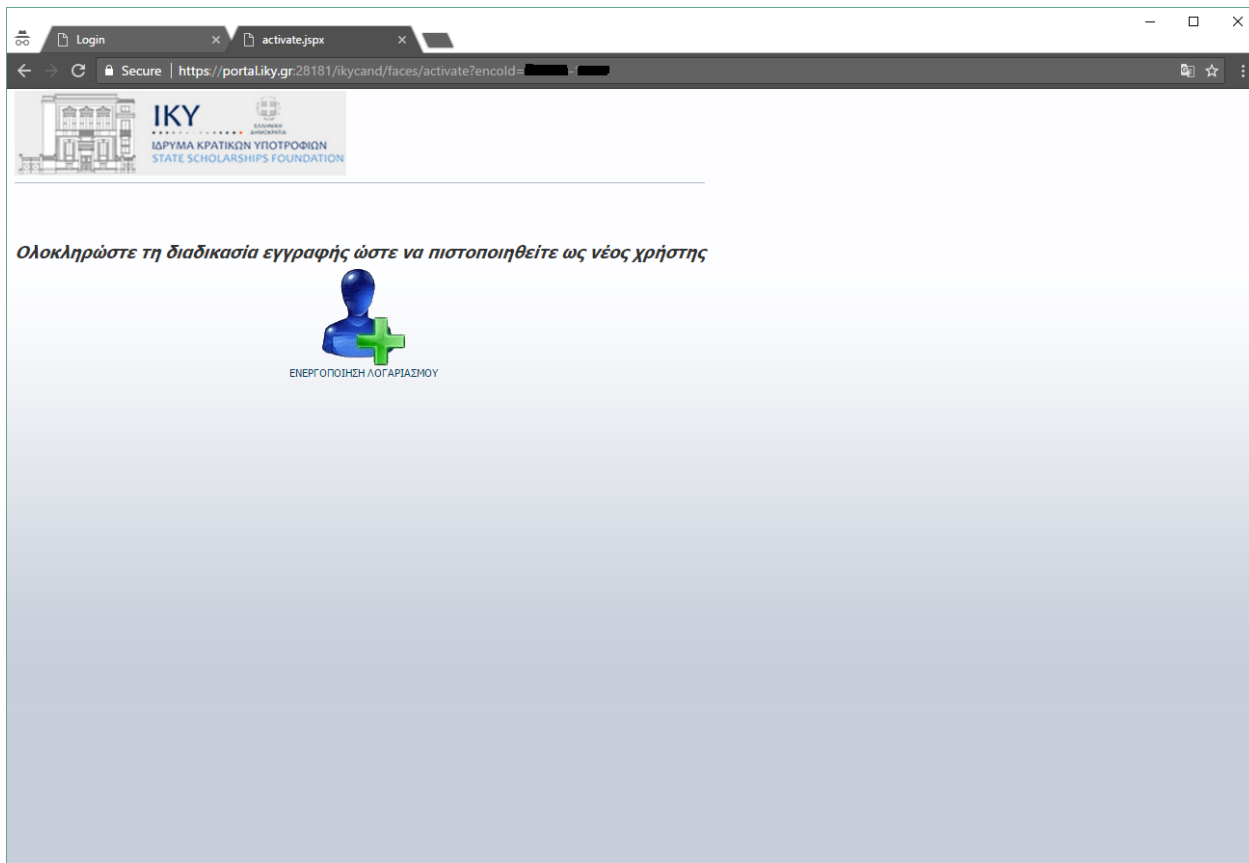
Login
activate.jspx
Secure | https://portal.iky.gr:28181/ikycand/faces/activate?encId=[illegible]

IKY
ΕΛΛΗΝΙΚΗ ΔΗΜΟΚΡΑΤΙΑ
ΙΔΡΥΜΑ ΚΡΑΤΙΚΩΝ ΥΠΟΤΡΟΦΙΩΝ
STATE SCHOLARSHIPS FOUNDATION

Ολοκληρώστε τη διαδικασία εγγραφής ώστε να πιστοποιηθείτε ως νέος χρήστης

ΕΝΕΡΓΟΠΟΙΗΣΗ ΛΟΓΑΡΙΑΣΜΟΥ